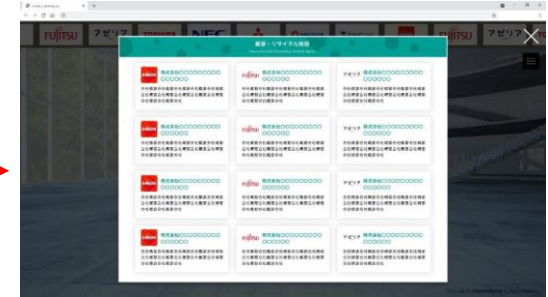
FUJITSU アゼリア TOSHIBA NEC FUJITSU アゼリア

廃棄・リサイクル情報

株式会社〇〇〇〇〇〇〇〇〇〇〇〇〇〇〇

株式会社〇〇〇〇〇〇〇〇〇〇〇〇〇〇〇

株式会社〇〇〇〇〇〇〇〇〇〇〇〇〇〇〇

株式会社〇〇〇〇〇〇〇〇〇〇〇〇〇〇〇

株式会社〇〇〇〇〇〇〇〇〇〇〇〇〇〇〇

株式会社〇〇〇〇〇〇〇〇〇〇〇〇〇〇〇

株式会社〇〇〇〇〇〇〇〇〇〇〇〇〇〇〇

株式会社〇〇〇〇〇〇〇〇〇〇〇〇〇〇〇

株式会社〇〇〇〇〇〇〇〇〇〇〇〇〇〇〇

株式会社〇〇〇〇〇〇〇〇〇〇〇〇〇〇〇

株式会社〇〇〇〇〇〇〇〇〇〇〇〇〇〇〇

株式会社〇〇〇〇〇〇〇〇〇〇〇〇〇〇〇

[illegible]